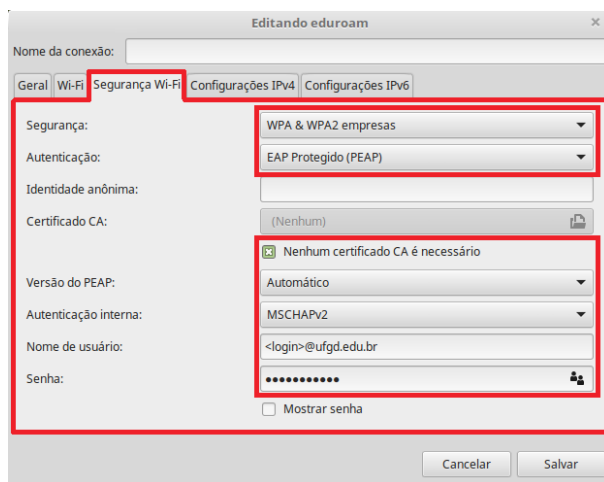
Editando eduroam

Nome da conexão:

Geral | Wi-Fi | Segurança Wi-Fi | Configurações IPv4 | Configurações IPv6

Segurança: WPA & WPA2 empresas

Autenticação: EAP Protegido (PEAP)

Identidade anônima:

Certificado CA: (Nenhum)

Nenhum certificado CA é necessário

Versão do PEAP: Automático

Autenticação interna: MSCHAPv2

Nome de usuário: <login>@ufgd.edu.br

Senha: ●●●●●●●●●●●

Mostrar senha

Cancelar | Salvar